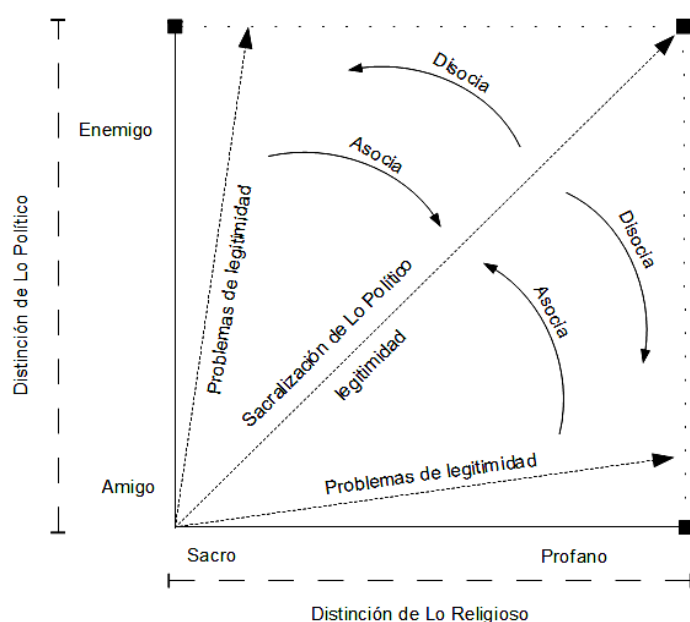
Distinción de Lo Político

Enemigo

Amigo

Disocia

Asocia

Problemas de legitimidad

Sacralización de Lo Político

legitimidad

Disocia

Asocia

Problemas de legitimidad

Sacro

Profano

Distinción de Lo Religioso